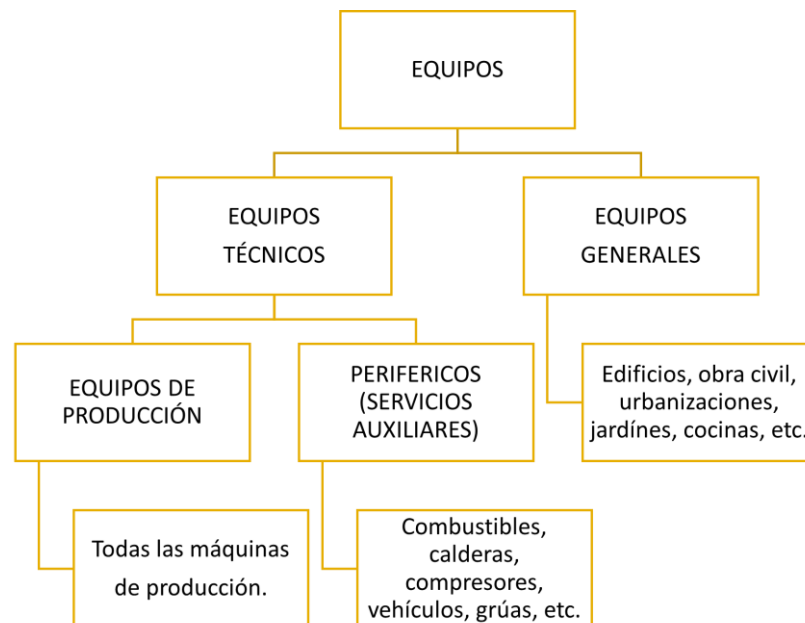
EQUIPOS

EQUIPOS TÉCNICOS

EQUIPOS GENERALES

EQUIPOS DE PRODUCCIÓN

PERIFERICOS (SERVICIOS AUXILIARES)

Edificios, obra civil, urbanizaciones, jardínes, cocinas, etc.

Todas las máquinas de producción.

Combustibles, calderas, compresores, vehículos, grúas, etc.